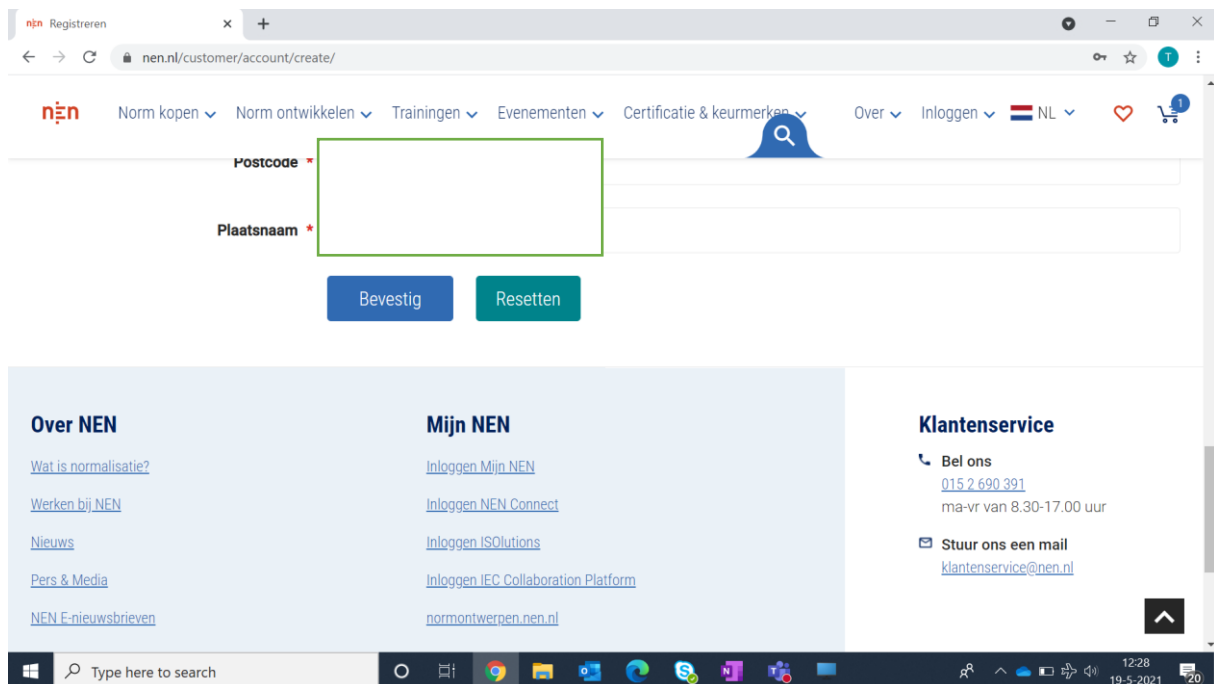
nen Registreren ×

nen.nl/customer/account/create/

nen Norm kopen Norm ontwikkelen Trainingen Evenementen Certificatie & keurmerken Over Inloggen NL 1

Postcode *

Plaatsnaam *

Bevestig Resetten

Over NEN
Wat is normalisatie?
Werken bij NEN
Nieuws
Pers & Media
NEN E-nieuwsbrieven

Mijn NEN
Inloggen Mijn NEN
Inloggen NEN Connect
Inloggen ISOlutions
Inloggen IEC Collaboration Platform
normontwerpen.nen.nl

Klantenservice
Bel ons
015 2 690 391
ma-vr van 8.30-17.00 uur
Stuur ons een mail
klantenservice@nen.nl

Type here to search
12:28
19-5-2021
20